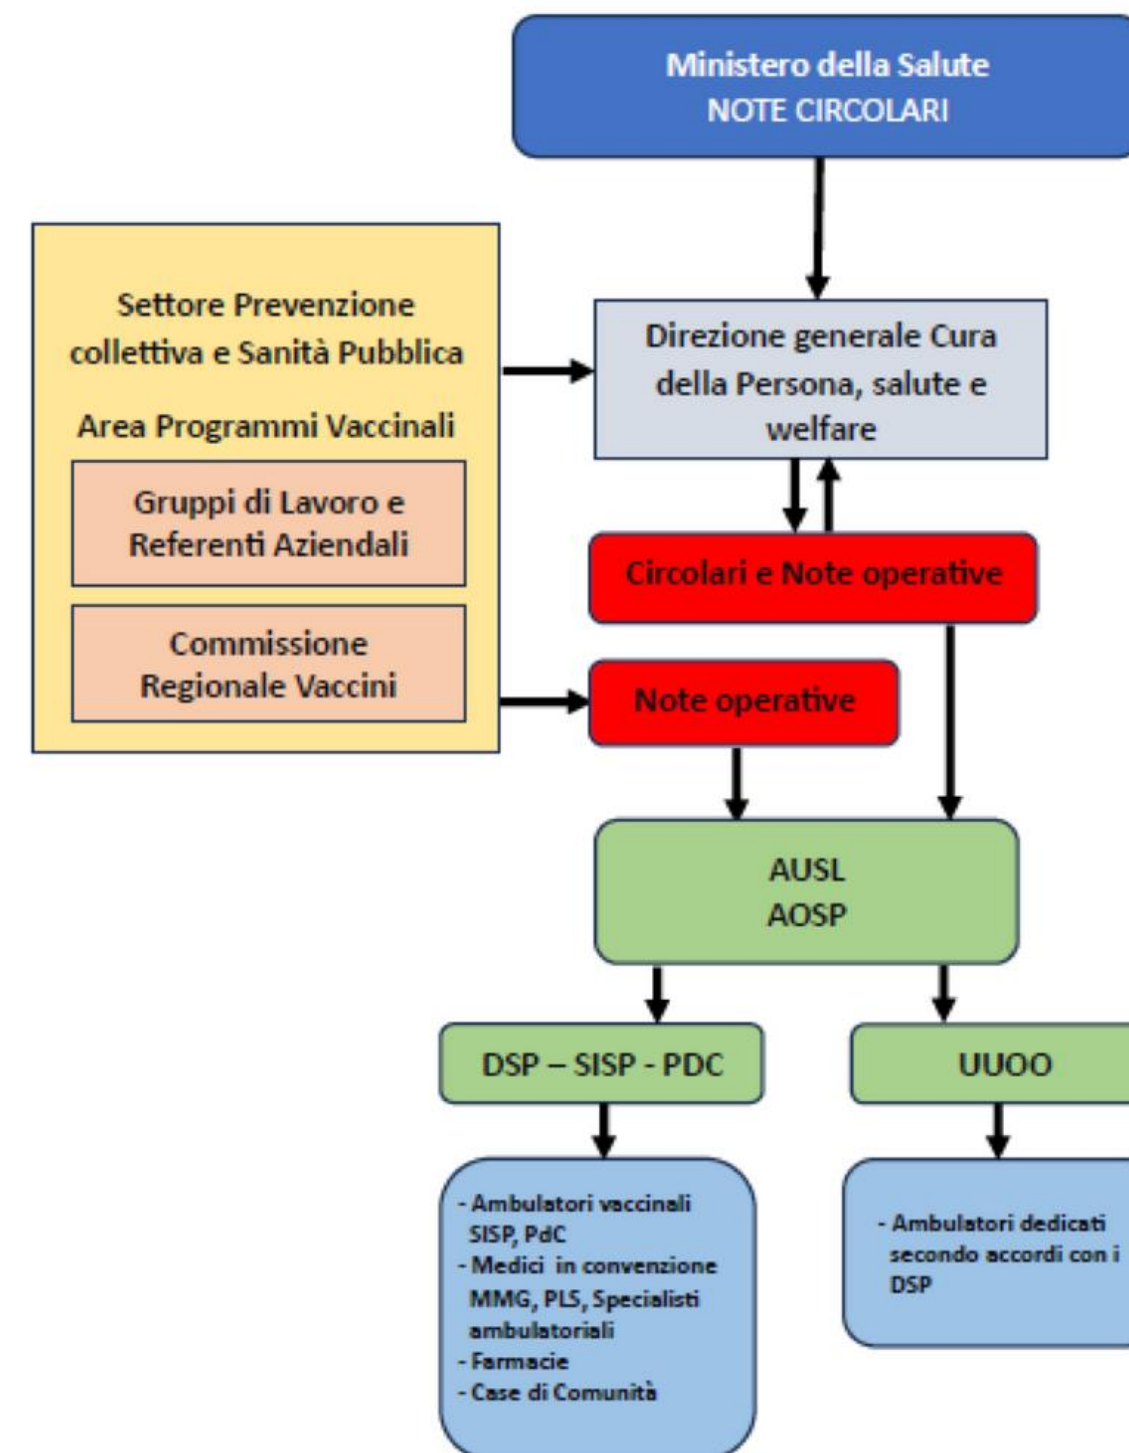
Ministero della Salute
NOTE CIRCOLARI

Settore Prevenzione collettiva e Sanità Pubblica

Area Programmi Vaccinali

Gruppi di Lavoro e Referenti Aziendali

Commissione Regionale Vaccini

Direzione generale Cura della Persona, salute e welfare

Circolari e Note operative

Note operative

AUSL
AOSP

DSP – SISP - PDC

UUOO

- Ambulatori vaccinali SISP, PdC
- Medici in convenzione MMG, PLS, Specialisti ambulatoriali
- Farmacie
- Case di Comunità

- Ambulatori dedicati secondo accordi con i DSP